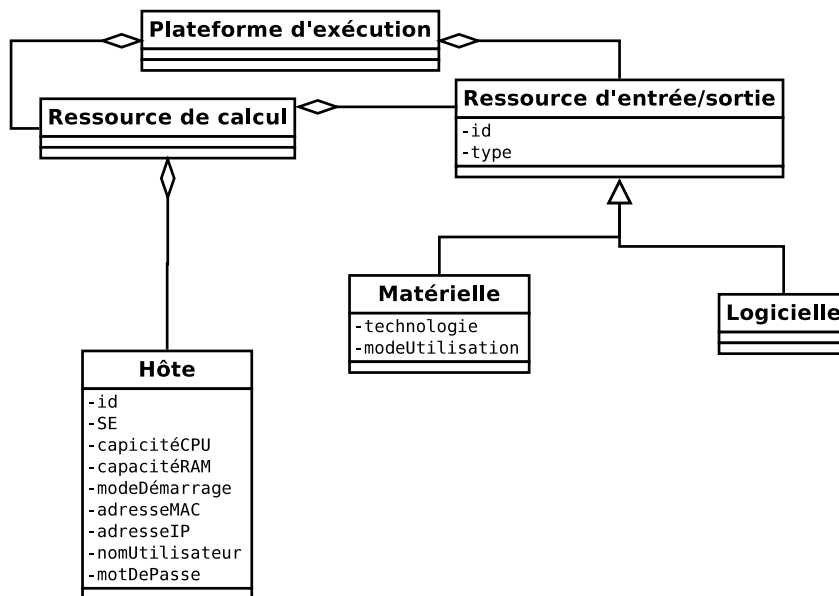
Plateforme d'exécution

Ressource de calcul

Ressource d'entrée/sortie
-id
-type

Matérielle
-technologie
-modeUtilisation

Logicielle

Hôte
-id
-SE
-capicitéCPU
-capacitéRAM
-modeDémarrage
-adresseMAC
-adresseIP
-nomUtilisateur
-motDePasse